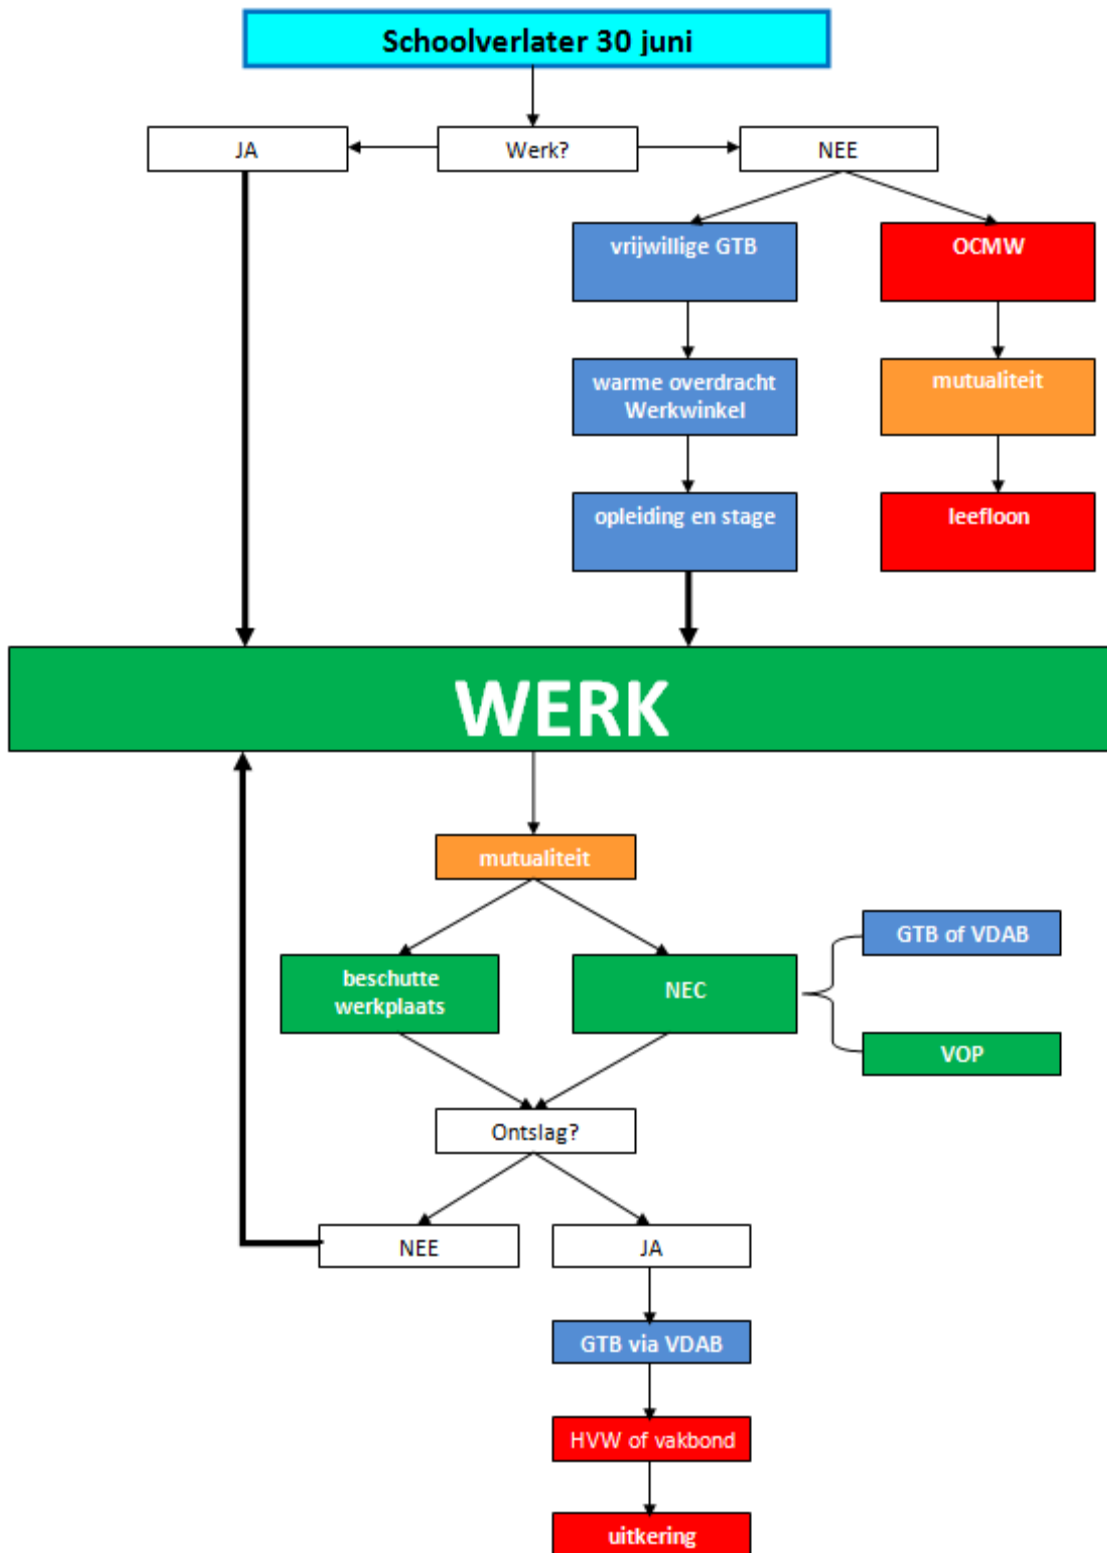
Schoolverlater 30 juni

JA

Werk?

NEE

vrijwillige GTB

OCMW

warme overdracht Werkwinkel

mutualiteit

opleiding en stage

leefloon

WERK

mutualiteit

beschutte werkplaats

NEC

GTB of VDAB

VOP

Ontslag?

NEE

JA

GTB via VDAB

HVW of vakbond

uitkering